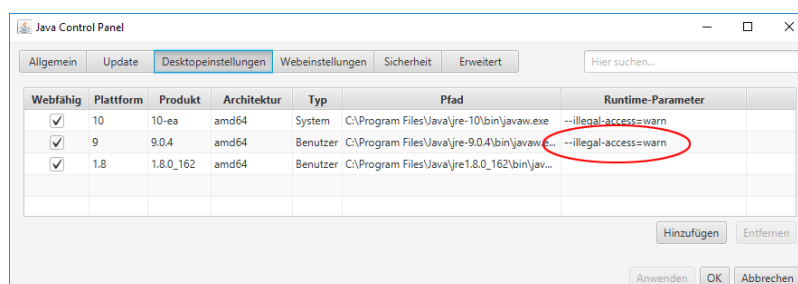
Java Control Panel

Allgemein | Update | Desktopeinstellungen | Webeinstellungen | Sicherheit | Erweitert

Hier suchen...

| Webfähig | Plattform | Produkt | Architektur | Typ | Pfad | Runtime-Parameter |
|---|---|---|---|---|---|---|
| ✓ | 10 | 10-ea | amd64 | System | C:\Program Files\Java\jre-10\bin\javaw.exe | --illegal-access=warn |
| ✓ | 9 | 9.0.4 | amd64 | Benutzer | C:\Program Files\Java\jre-9.0.4\bin\javaw.e... | --illegal-access=warn |
| ✓ | 1.8 | 1.8.0_162 | amd64 | Benutzer | C:\Program Files\Java\jre1.8.0_162\bin\jav... | |

Hinzufügen | Entfernen

Anwenden | OK | Abbrechen